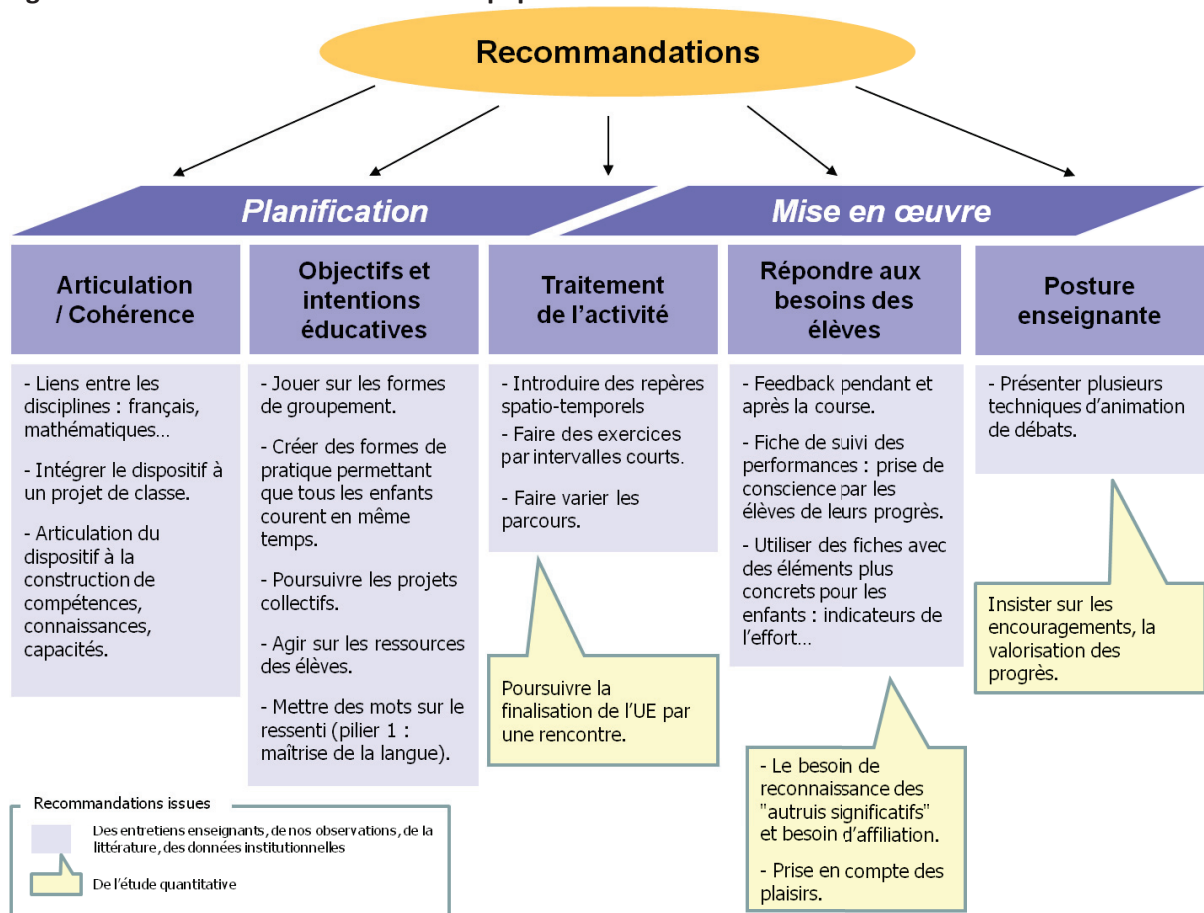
Recommandations

Planification

Mise en œuvre

Articulation / Cohérence

Objectifs et intentions éducatives

Traitement de l'activité

Répondre aux besoins des élèves

Posture enseignante

- Liens entre les disciplines : français, mathématiques…

- Intégrer le dispositif à un projet de classe.

- Articulation du dispositif à la construction de compétences, connaissances, capacités.

- Jouer sur les formes de groupement.

- Créer des formes de pratique permettant que tous les enfants courent en même temps.

- Poursuivre les projets collectifs.

- Agir sur les ressources des élèves.

- Mettre des mots sur le ressenti (pilier 1 : maîtrise de la langue).

- Introduire des repères spatio-temporels

- Faire des exercices par intervalles courts.

- Faire varier les parcours.

Poursuivre la finalisation de l'UE par une rencontre.

- Feedback pendant et après la course.

- Fiche de suivi des performances : prise de conscience par les élèves de leurs progrès.

- Utiliser des fiches avec des éléments plus concrets pour les enfants : indicateurs de l'effort…

- Le besoin de reconnaissance des "autruis significatifs" et besoin d'affiliation.

- Prise en compte des plaisirs.

- Présenter plusieurs techniques d'animation de débats.

Insister sur les encouragements, la valorisation des progrès.

Recommandations issues

Des entretiens enseignants, de nos observations, de la littérature, des données institutionnelles

De l'étude quantitative